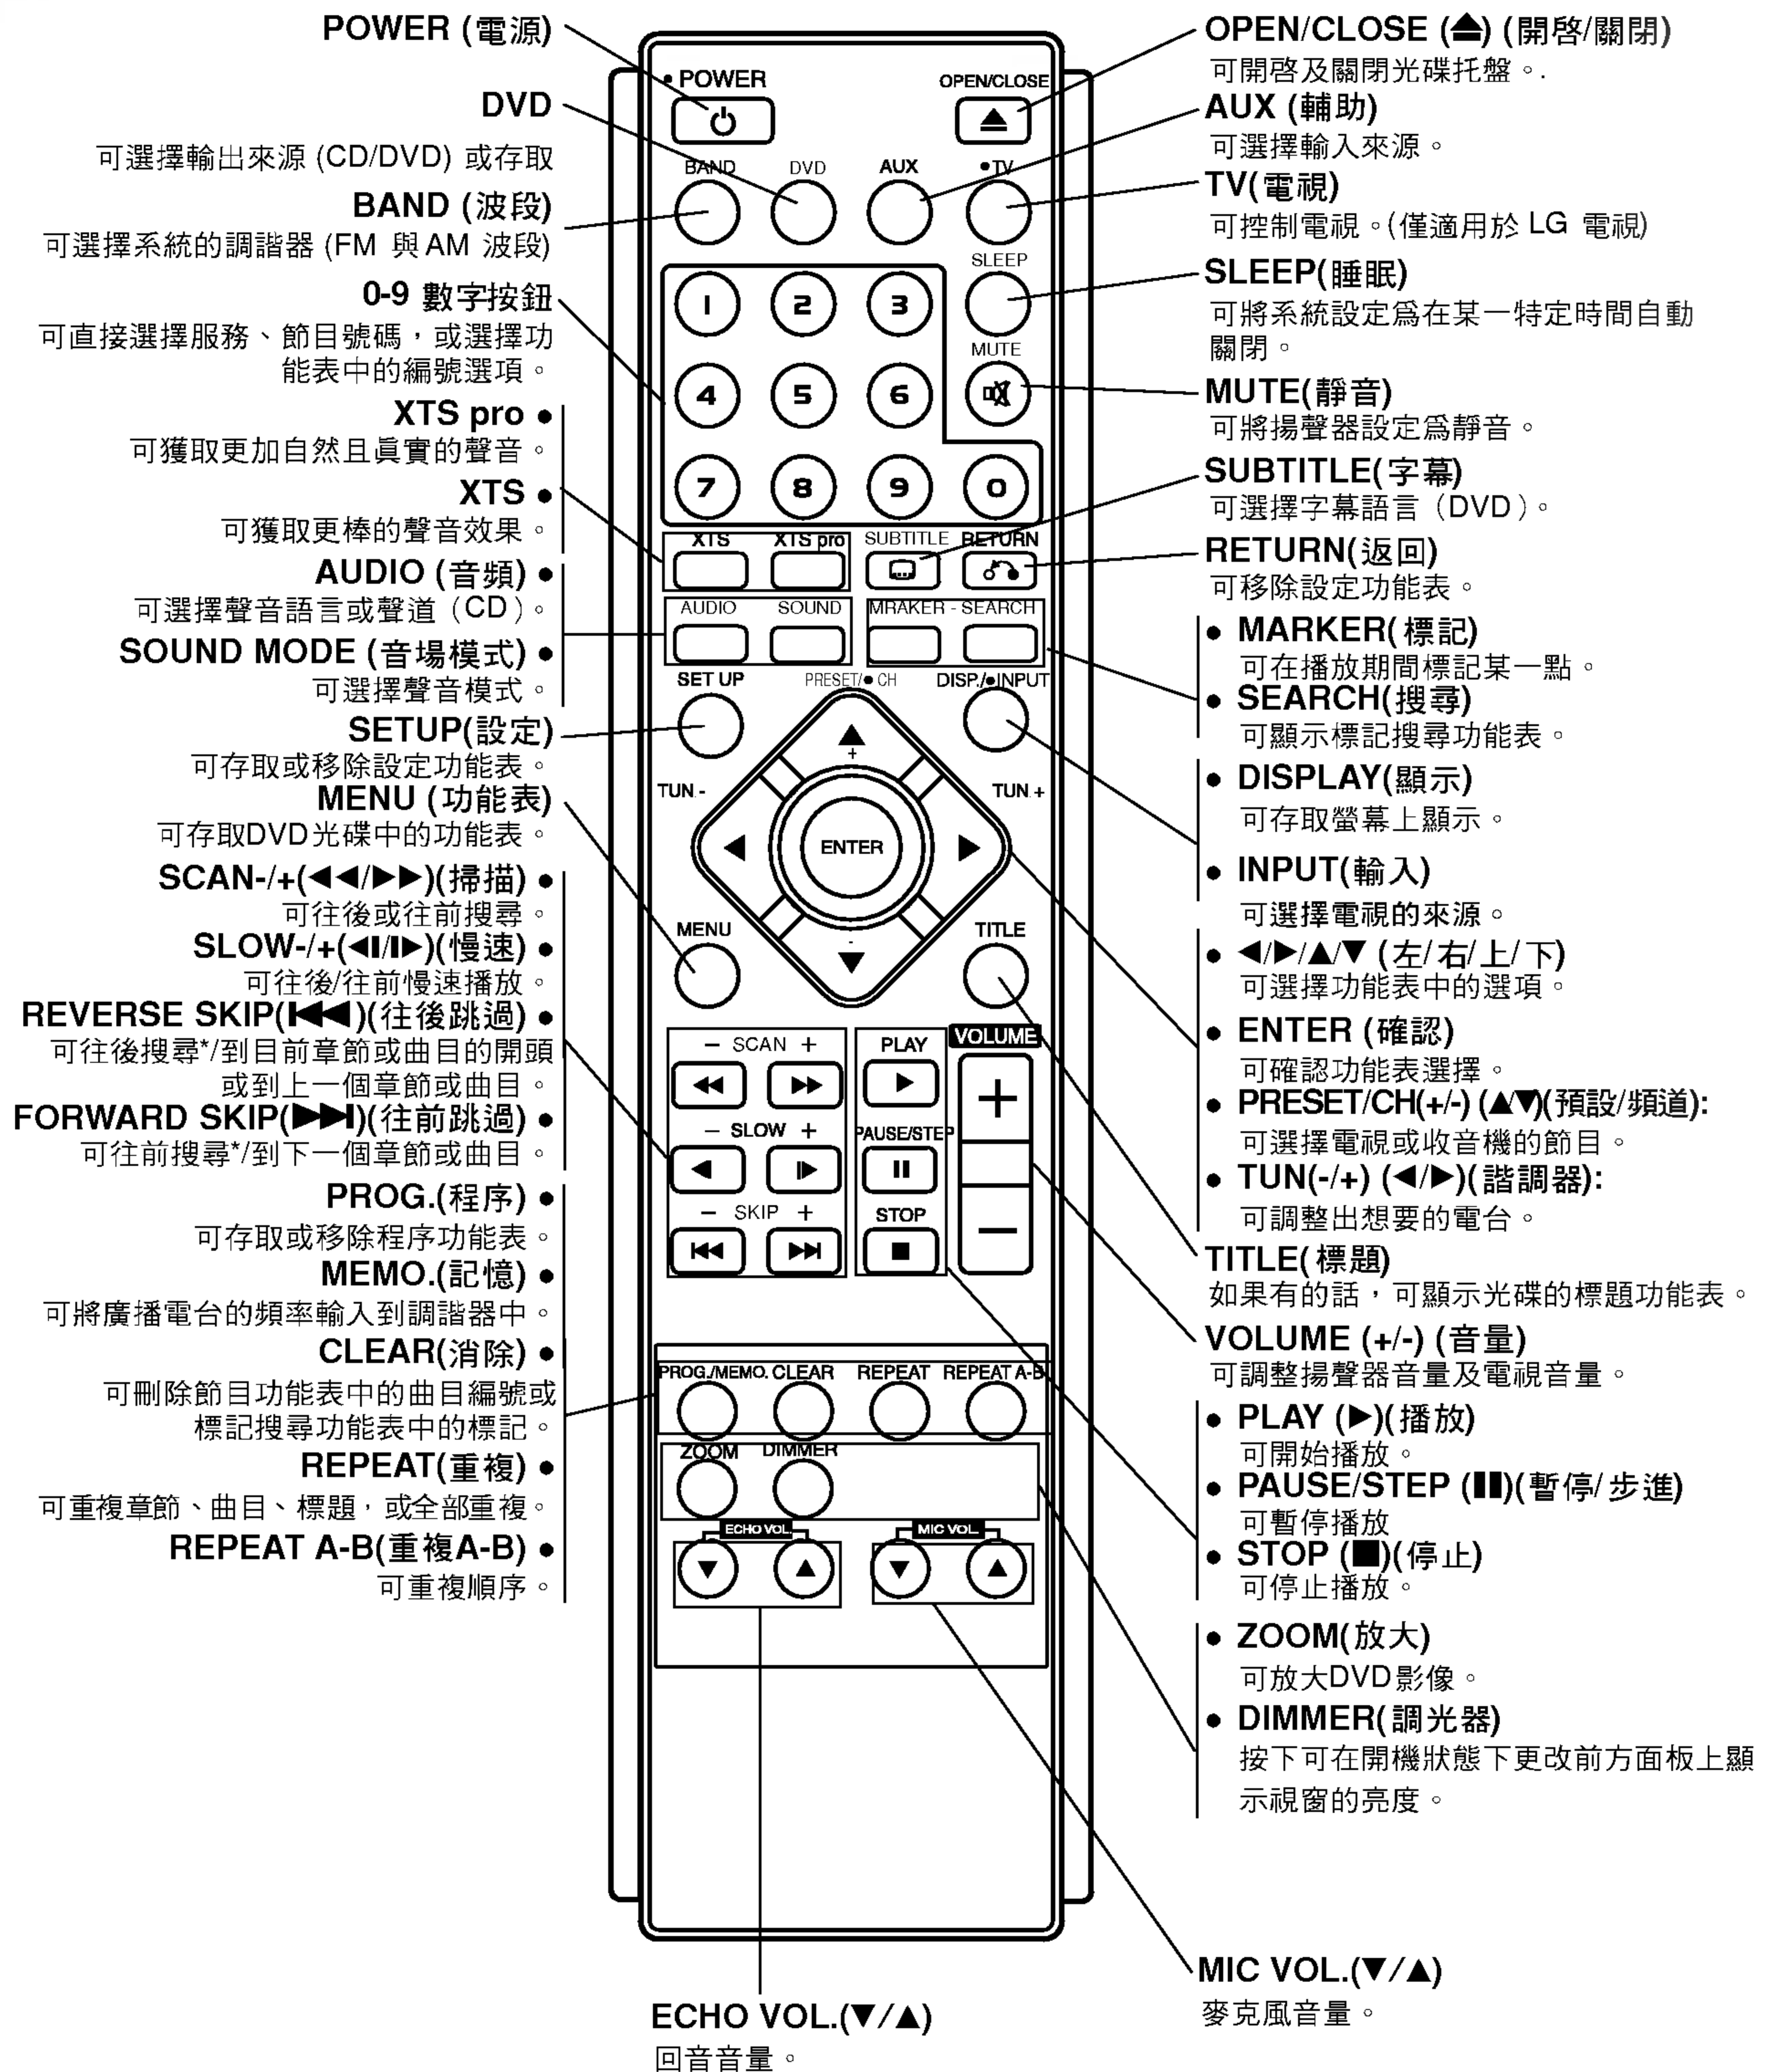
POWER (電源)

DVD
可選擇輸出來源 (CD/DVD) 或存取

BAND (波段)
可選擇系統的調諧器 (FM 與 AM 波段)

0-9 數字按鈕
可直接選擇服務、節目號碼，或選擇功能表中的編號選項。

XTS pro ●
可獲取更加自然且真實的聲音。

XTS ●
可獲取更棒的聲音效果。

AUDIO (音頻) ●
可選擇聲音語言或聲道（CD）。

SOUND MODE (音場模式) ●
可選擇聲音模式。

SETUP(設定)
可存取或移除設定功能表。

MENU (功能表)
可存取DVD光碟中的功能表。

SCAN-/+(◀◀/▶▶)(掃描) ●
可往後或往前搜尋。

SLOW-/+(◀I/I▶)(慢速) ●
可往後/往前慢速播放。

REVERSE SKIP(I◀◀)(往後跳過) ●
可往後搜尋*/到目前章節或曲目的開頭或到上一個章節或曲目。

FORWARD SKIP(▶▶I)(往前跳過) ●
可往前搜尋*/到下一個章節或曲目。

PROG.(程序) ●
可存取或移除程序功能表。

MEMO.(記憶) ●
可將廣播電台的頻率輸入到調諧器中。

CLEAR(消除) ●
可刪除節目功能表中的曲目編號或標記搜尋功能表中的標記。

REPEAT(重複) ●
可重複章節、曲目、標題，或全部重複。

REPEAT A-B(重複A-B) ●
可重複順序。

• POWER
OPEN/CLOSE
BAND DVD AUX •TV
SLEEP
MUTE
1 2 3 4 5 6 7 8 9 0
XTS XTS pro SUBTITLE RETURN
AUDIO SOUND MRAKER - SEARCH
SET UP PRESET/● CH DISP./●INPUT
TUN - TUN +
ENTER
MENU TITLE
− SCAN + PLAY VOLUME
− SLOW + PAUSE/STEP
− SKIP + STOP
PROG./MEMO. CLEAR REPEAT REPEAT A-B
ZOOM DIMMER
ECHO VOL MIC VOL

OPEN/CLOSE (⏏) (開啓/關閉)
可開啓及關閉光碟托盤。.

AUX (輔助)
可選擇輸入來源。

TV(電視)
可控制電視。(僅適用於 LG 電視)

SLEEP(睡眠)
可將系統設定爲在某一特定時間自動關閉。

MUTE(靜音)
可將揚聲器設定爲靜音。

SUBTITLE(字幕)
可選擇字幕語言（DVD）。

RETURN(返回)
可移除設定功能表。

● MARKER(標記)
可在播放期間標記某一點。
● SEARCH(搜尋)
可顯示標記搜尋功能表。

● DISPLAY(顯示)
可存取螢幕上顯示。

● INPUT(輸入)
可選擇電視的來源。

● ◀/▶/▲/▼ (左/右/上/下)
可選擇功能表中的選項。
● ENTER (確認)
可確認功能表選擇。
● PRESET/CH(+/-) (▲▼)(預設/頻道):
可選擇電視或收音機的節目。
● TUN(-/+) (◀/▶)(諧調器):
可調整出想要的電台。

TITLE(標題)
如果有的話，可顯示光碟的標題功能表。

VOLUME (+/-) (音量)
可調整揚聲器音量及電視音量。

● PLAY (▶)(播放)
可開始播放。
● PAUSE/STEP (II)(暫停/步進)
可暫停播放
● STOP (■)(停止)
可停止播放。

● ZOOM(放大)
可放大DVD影像。
● DIMMER(調光器)
按下可在開機狀態下更改前方面板上顯示視窗的亮度。

MIC VOL.(▼/▲)
麥克風音量。

ECHO VOL.(▼/▲)
回音音量。